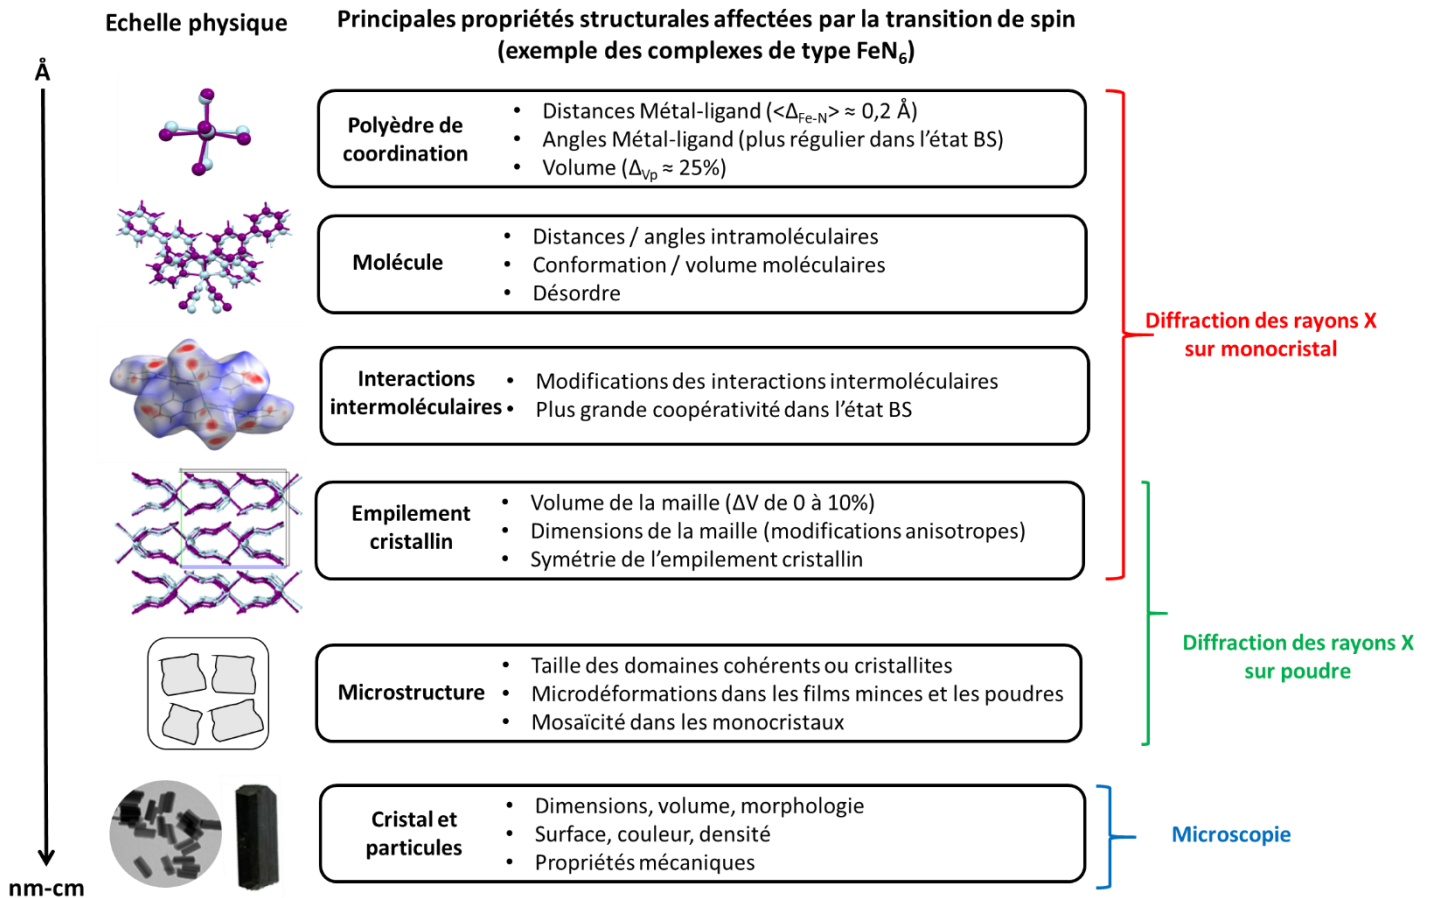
Echelle physique

Principales propriétés structurales affectées par la transition de spin (exemple des complexes de type $FeN_6$)

Å

Polyèdre de coordination
• Distances Métal-ligand ($<\Delta_{Fe-N}> \approx 0,2$ Å)
• Angles Métal-ligand (plus régulier dans l'état BS)
• Volume ($\Delta_{Vp} \approx 25\%$)

Molécule
• Distances / angles intramoléculaires
• Conformation / volume moléculaires
• Désordre

Interactions intermoléculaires
• Modifications des interactions intermoléculaires
• Plus grande coopérativité dans l'état BS

Empilement cristallin
• Volume de la maille (ΔV de 0 à 10%)
• Dimensions de la maille (modifications anisotropes)
• Symétrie de l'empilement cristallin

Microstructure
• Taille des domaines cohérents ou cristallites
• Microdéformations dans les films minces et les poudres
• Mosaïcité dans les monocristaux

Cristal et particules
• Dimensions, volume, morphologie
• Surface, couleur, densité
• Propriétés mécaniques

nm-cm

Diffraction des rayons X sur monocristal

Diffraction des rayons X sur poudre

Microscopie